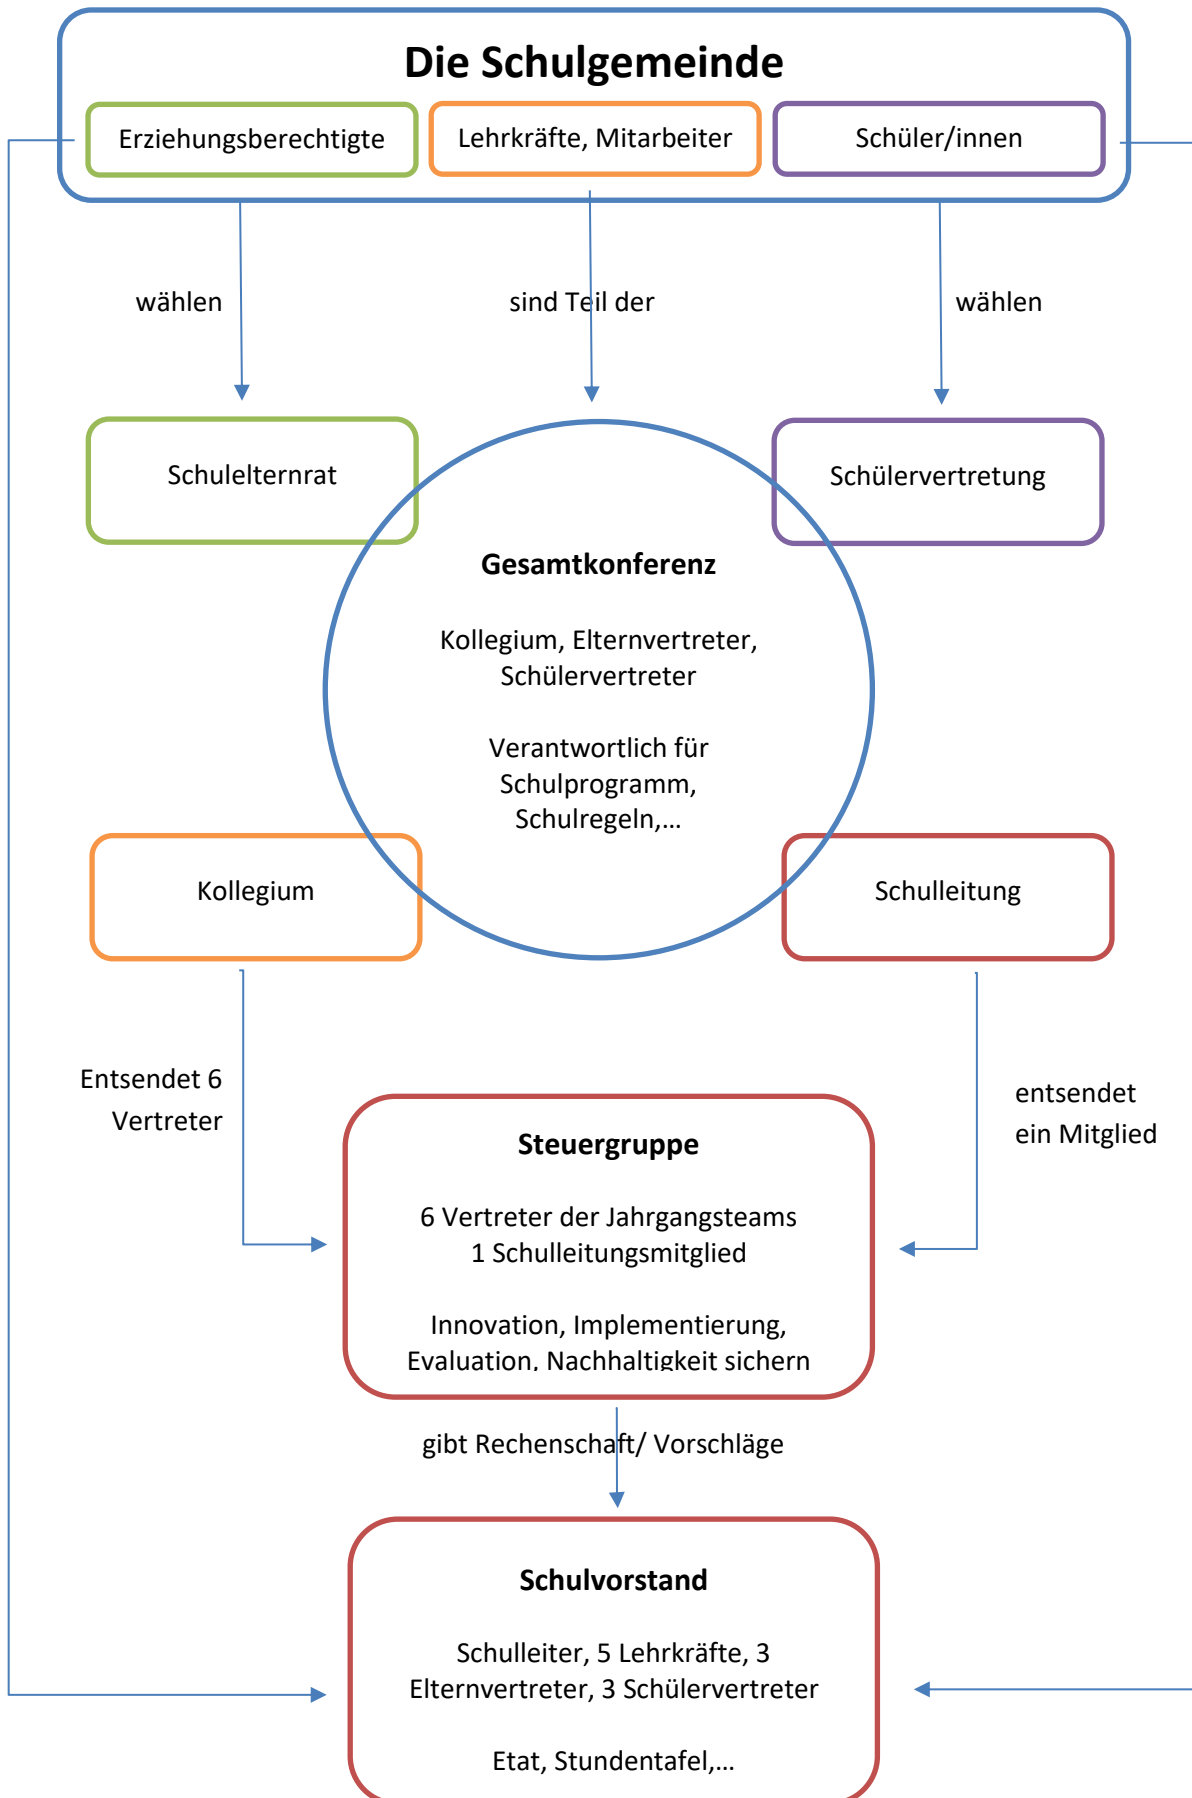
Die Schulgemeinde

Erziehungsberechtigte

Lehrkräfte, Mitarbeiter

Schüler/innen

wählen

sind Teil der

wählen

Schulelternrat

Schülervertretung

Gesamtkonferenz

Kollegium, Elternvertreter, Schülervertreter

Verantwortlich für Schulprogramm, Schulregeln,...

Kollegium

Schulleitung

Entsendet 6 Vertreter

entsendet ein Mitglied

Steuergruppe

6 Vertreter der Jahrgangsteams
1 Schulleitungsmitglied

Innovation, Implementierung, Evaluation, Nachhaltigkeit sichern

gibt Rechenschaft/ Vorschläge

Schulvorstand

Schulleiter, 5 Lehrkräfte, 3 Elternvertreter, 3 Schülervertreter

Etat, Stundentafel,...